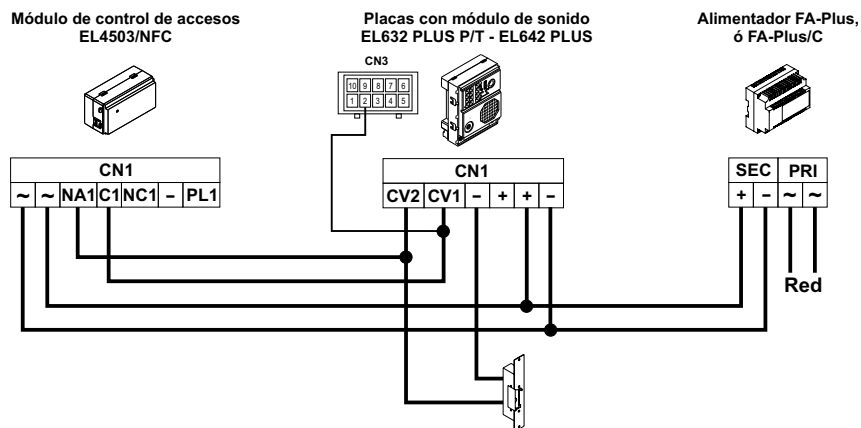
Módulo de control de accesos
EL4503/NFC

Placas con módulo de sonido
EL632 PLUS P/T - EL642 PLUS

Alimentador FA-Plus,
ó FA-Plus/C

CN3

| 10 | 9 | 8 | 7 | 6 |
|---|---|---|---|---|
| 1 | 2 | 3 | 4 | 5 |

CN1

| ~ | ~ | NA1 | C1 | NC1 | – | PL1 |
|---|---|---|---|---|---|---|

CN1

| CV2 | CV1 | – | + | + | – |
|---|---|---|---|---|---|

| SEC | | PRI | |
|---|---|---|---|
| + | – | ~ | ~ |

Red